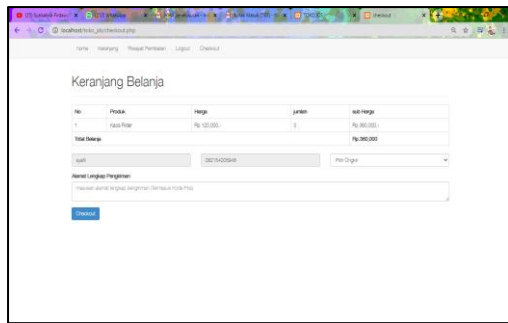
localhost/toko_php/checkout.php

Home Keranjang Riwayat Pembelian Logout Checkout

Keranjang Belanja

| No | Produk | Harga | jumlah | sub Harga |
|---|---|---|---|---|
| 1 | Kaos Rider | Rp.120.000,- | 3 | Rp.360.000,- |
| Total Belanja | | | | Rp.360,000 |

syafi

082154005646

Pilih Ongkir

Alamat Lengkap Pengiriman

masukan alamat lengkap pengiriman (Termasuk Kode Pos)

Checkout